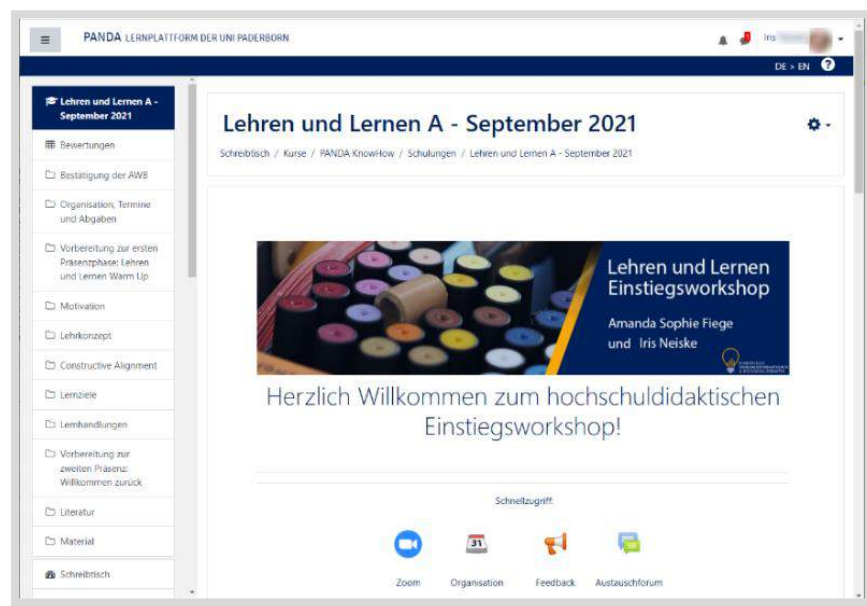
PANDA LERNPLATTFORM DER UNI PADERBORN

Iris

DE > EN

Lehren und Lernen A - September 2021

Bewertungen

Bestätigung der AWB

Organisation, Termine und Abgaben

Vorbereitung zur ersten Präsenzphase: Lehren und Lernen Warm Up

Motivation

Lehrkonzept

Constructive Alignment

Lernziele

Lernhandlungen

Vorbereitung zur zweiten Präsenz: Willkommen zurück

Literatur

Material

Schreibtisch

Lehren und Lernen A - September 2021

Schreibtisch / Kurse / PANDA KnowHow / Schulungen / Lehren und Lernen A - September 2021

Lehren und Lernen Einstiegsworkshop

Amanda Sophie Fiege und Iris Neiske

Herzlich Willkommen zum hochschuldidaktischen Einstiegsworkshop!

Schnellzugriff

31

Zoom Organisation Feedback Austauschforum